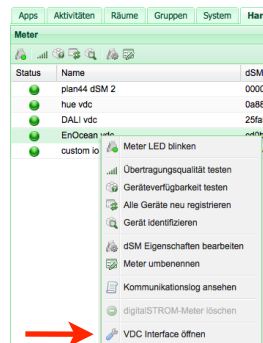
Apps | Aktivitäten | Räume | Gruppen | System | Har

Meter

Status | Name | dSM
plan44 dSM 2 | 0000
hue vdc | 0a88
DALI vdc | 25fa
EnOcean vdc | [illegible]
custom io | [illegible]

Meter LED blinken
Übertragungsqualität testen
Geräteverfügbarkeit testen
Alle Geräte neu registrieren
Gerät identifizieren
dSM Eigenschaften bearbeiten
Meter umbenennen
Kommunikationslog ansehen
digitalSTROM-Meter löschen
VDC Interface öffnen